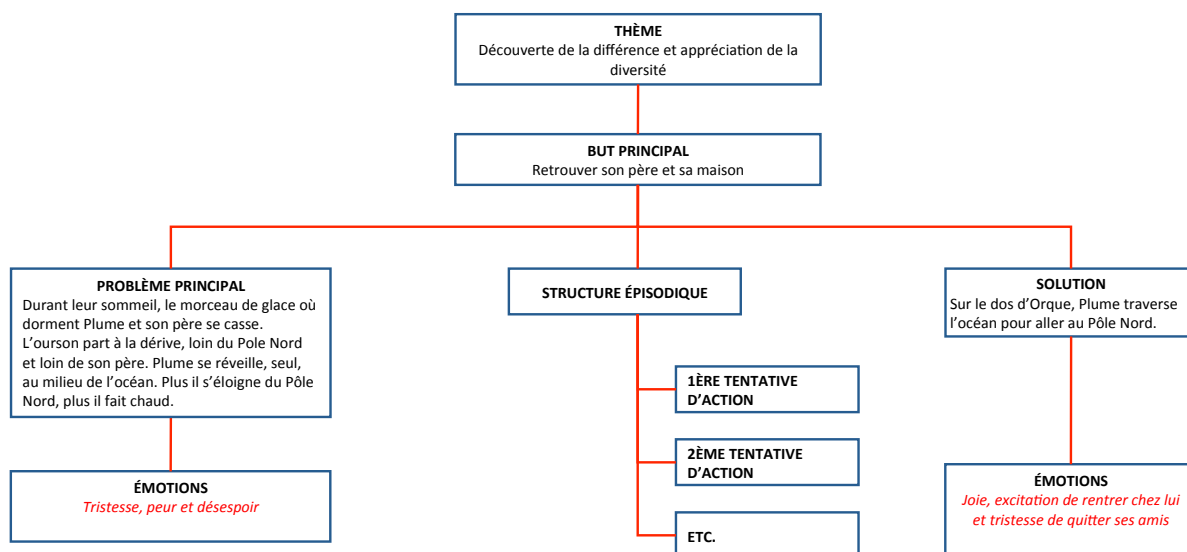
THÈME
Découverte de la différence et appréciation de la diversité

BUT PRINCIPAL
Retrouver son père et sa maison

PROBLÈME PRINCIPAL
Durant leur sommeil, le morceau de glace où dorment Plume et son père se casse. L'ourson part à la dérive, loin du Pole Nord et loin de son père. Plume se réveille, seul, au milieu de l'océan. Plus il s'éloigne du Pôle Nord, plus il fait chaud.

ÉMOTIONS
Tristesse, peur et désespoir

STRUCTURE ÉPISODIQUE

1ÈRE TENTATIVE D'ACTION

2ÈME TENTATIVE D'ACTION

ETC.

SOLUTION
Sur le dos d'Orque, Plume traverse l'océan pour aller au Pôle Nord.

ÉMOTIONS
Joie, excitation de rentrer chez lui et tristesse de quitter ses amis